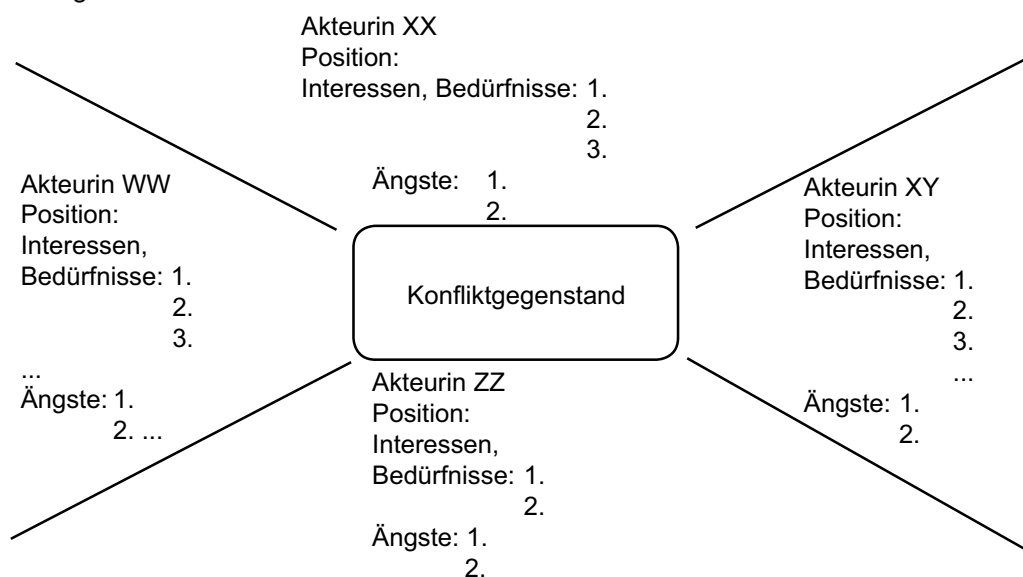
Akteurin XX
Position:
Interessen, Bedürfnisse: 1.
2.
3.
Ängste: 1.
2.

Akteurin WW
Position:
Interessen,
Bedürfnisse: 1.
2.
3.
...
Ängste: 1.
2. ...

Konfliktgegenstand

Akteurin XY
Position:
Interessen,
Bedürfnisse: 1.
2.
3.
...
Ängste: 1.
2.

Akteurin ZZ
Position:
Interessen,
Bedürfnisse: 1.
2.
Ängste: 1.
2.